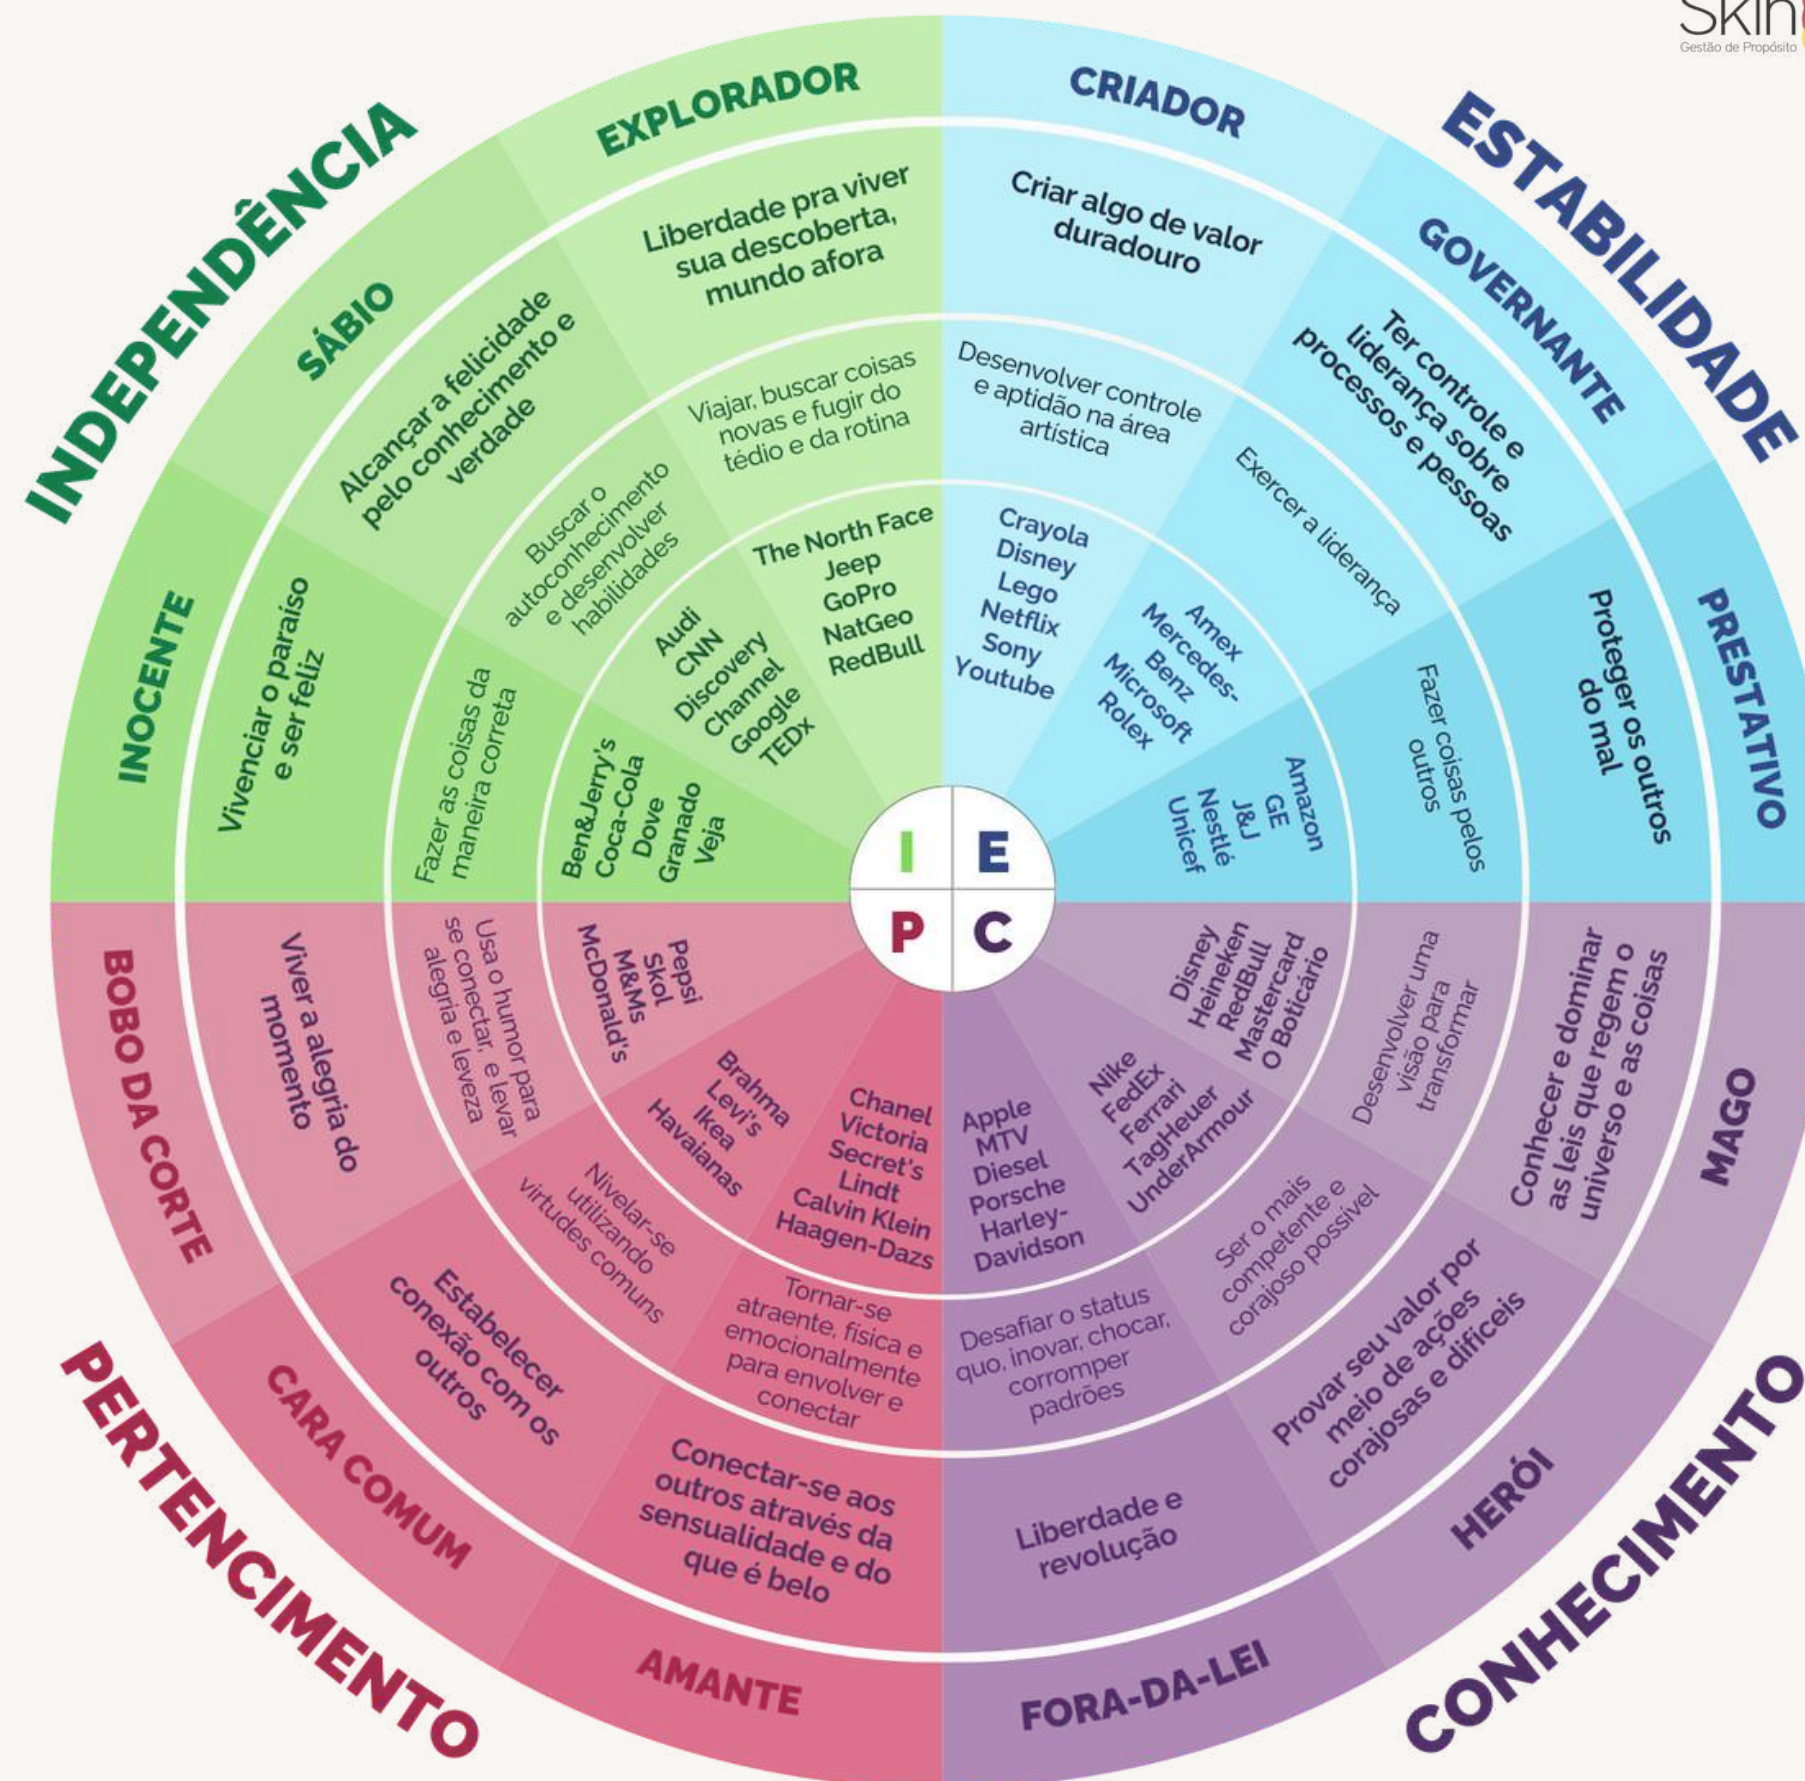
Skin
Gestão de Propósito

INDEPENDÊNCIA

EXPLORADOR
Liberdade pra viver sua descoberta, mundo afora
Viajar, buscar coisas novas e fugir do tédio e da rotina
The North Face
Jeep
GoPro
NatGeo
RedBull

SÁBIO
Alcançar a felicidade pelo conhecimento e verdade
Buscar o autoconhecimento e desenvolver habilidades
Audi
CNN
Discovery Channel
Google
TEDx

INOCENTE
Vivenciar o paraíso e ser feliz
Fazer as coisas da maneira correta
Ben&Jerry's
Coca-Cola
Dove
Granado
Veja

ESTABILIDADE

CRIADOR
Criar algo de valor duradouro
Desenvolver controle e aptidão na área artística
Crayola
Disney
Lego
Netflix
Sony
Youtube

GOVERNANTE
Ter controle e liderança sobre processos e pessoas
Exercer a liderança
Amex
Mercedes-Benz
Microsoft
Rolex

PRESTATIVO
Proteger os outros do mal
Fazer coisas pelos outros
Amazon
GE
J&J
Nestlé
Unicef

I
E
P
C

PERTENCIMENTO

BOBO DA CORTE
Viver a alegria do momento
Usa o humor para se conectar, e levar alegria e leveza
Pepsi
Skol
M&Ms
McDonald's

CARA COMUM
Estabelecer conexão com os outros
Nivelar-se utilizando virtudes comuns
Brahma
Levi's
Ikea
Havaianas

AMANTE
Conectar-se aos outros através da sensualidade e do que é belo
Tornar-se atraente, física e emocionalmente para envolver e conectar
Chanel
Victoria Secret's
Lindt
Calvin Klein
Haagen-Dazs

CONHECIMENTO

FORA-DA-LEI
Liberdade e revolução
Desafiar o status quo, inovar, chocar, corromper padrões
Apple
MTV
Diesel
Porsche
Harley-Davidson

HERÓI
Provar seu valor por meio de ações corajosas e difíceis
Ser o mais competente e corajoso possível
Nike
FedEx
Ferrari
TagHeuer
UnderArmour

MAGO
Conhecer e dominar as leis que regem o universo e as coisas
Desenvolver uma visão para transformar
Disney
Heineken
RedBull
Mastercard
O Boticário